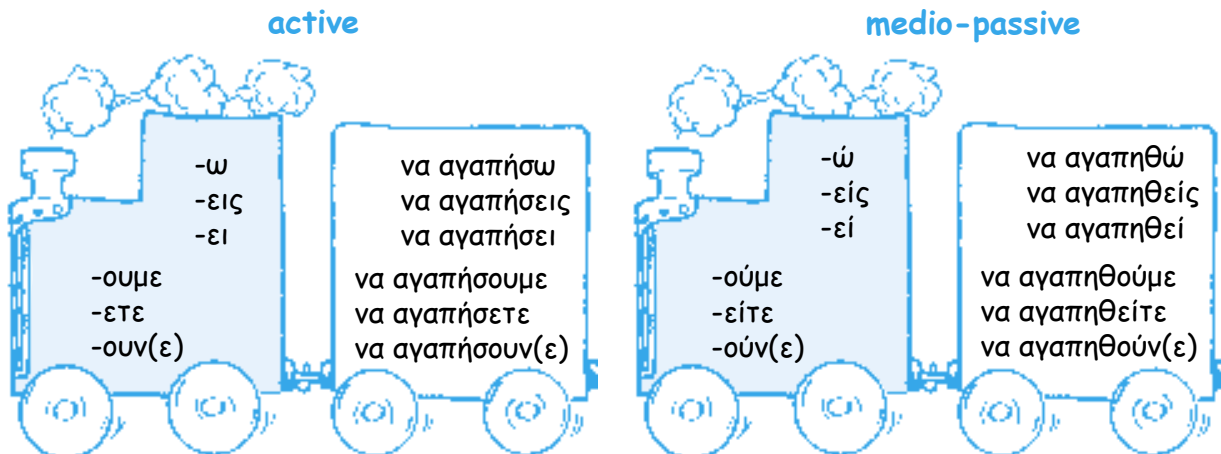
active

-ω
-εις
-ει

-ουμε
-ετε
-ουν(ε)

να αγαπήσω
να αγαπήσεις
να αγαπήσει

να αγαπήσουμε
να αγαπήσετε
να αγαπήσουν(ε)

medio-passive

-ώ
-είς
-εί

-ούμε
-είτε
-ούν(ε)

να αγαπηθώ
να αγαπηθείς
να αγαπηθεί

να αγαπηθούμε
να αγαπηθείτε
να αγαπηθούν(ε)